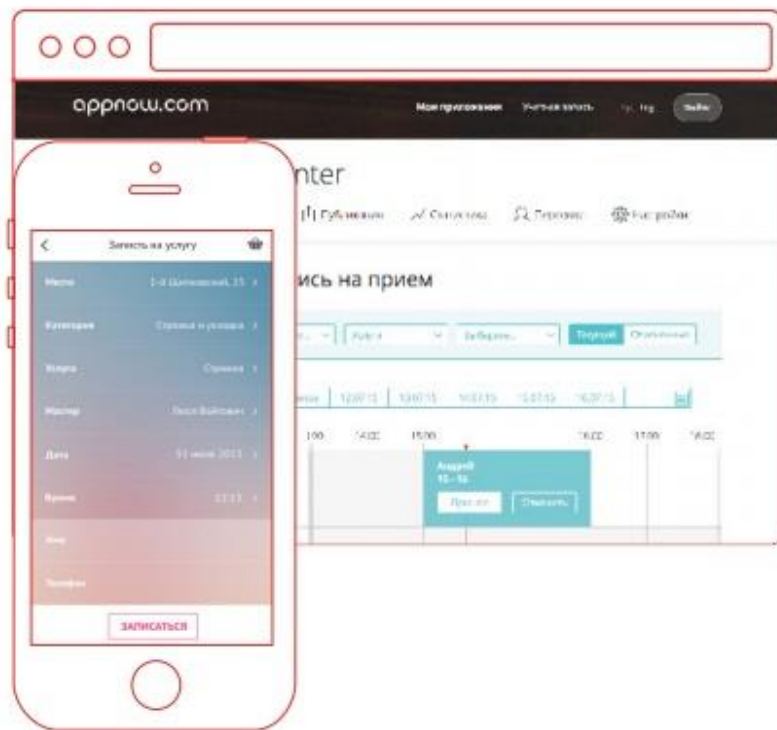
appnow.com

Мои приложения  Учетная запись  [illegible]  Выйти

nter

Публикация  Статистика  Персонал  Настройки

ись на прием

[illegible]  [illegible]  Выберите...  Текущий  Отложенные

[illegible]  12.07.15  13.07.15  14.07.15  15.07.15  16.07.15

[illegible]  14:00  15:00  16:00  17:00  18:00

Андрей
15 - 16

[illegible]  Отменить

Записаться на услугу

Место  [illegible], 15

Категория  Стрижка и укладка

Услуга  Стрижка

Мастер  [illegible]

Дата  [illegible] 2015

Время  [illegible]

Имя

Телефон

ЗАПИСАТЬСЯ